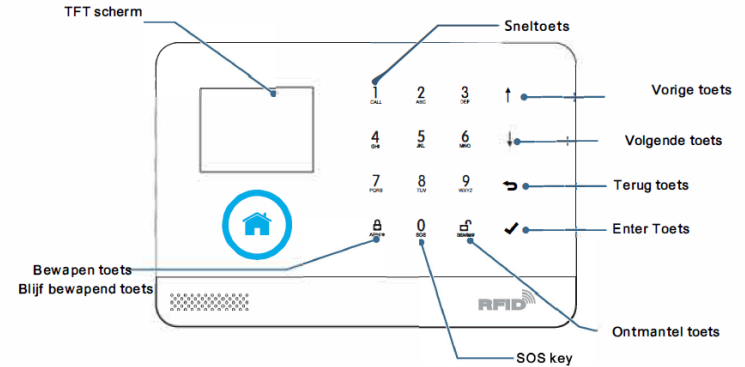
TFT scherm

Sneltoets

1 CALL
2 ABC
3 DEF
4 GHI
5 JKL
6 MNO
7 PQRS
8 TUV
9 WXYZ
0 SOS

Vorige toets

Volgende toets

Terug toets

Enter Toets

Bewapen toets

Blijf bewapend toets

RFID

Ontmantel toets

SOS key